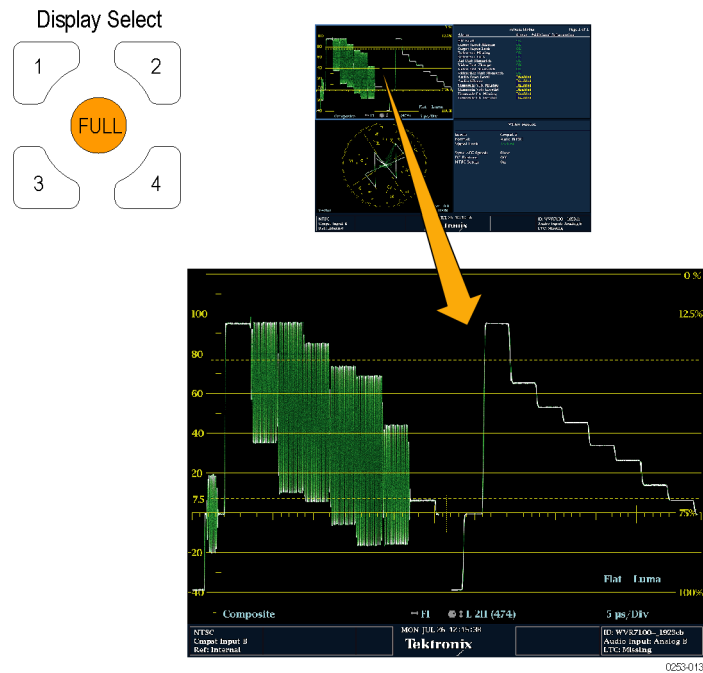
Display Select

1

2

FULL

3

4

0 %

100

12.5%

80

60

40

20

7.5

75%

-20

-40

100%

Flat Luma

Composite

FI

L 211 (474)

5 µs/Div

NTSC
Cmpst Input B
Ref: Internal

MON JUL 26 12:15:38

Tektronix

ID: WVR7100-_1925cb
Audio input: Analog B
LTC: Missing

0253-013